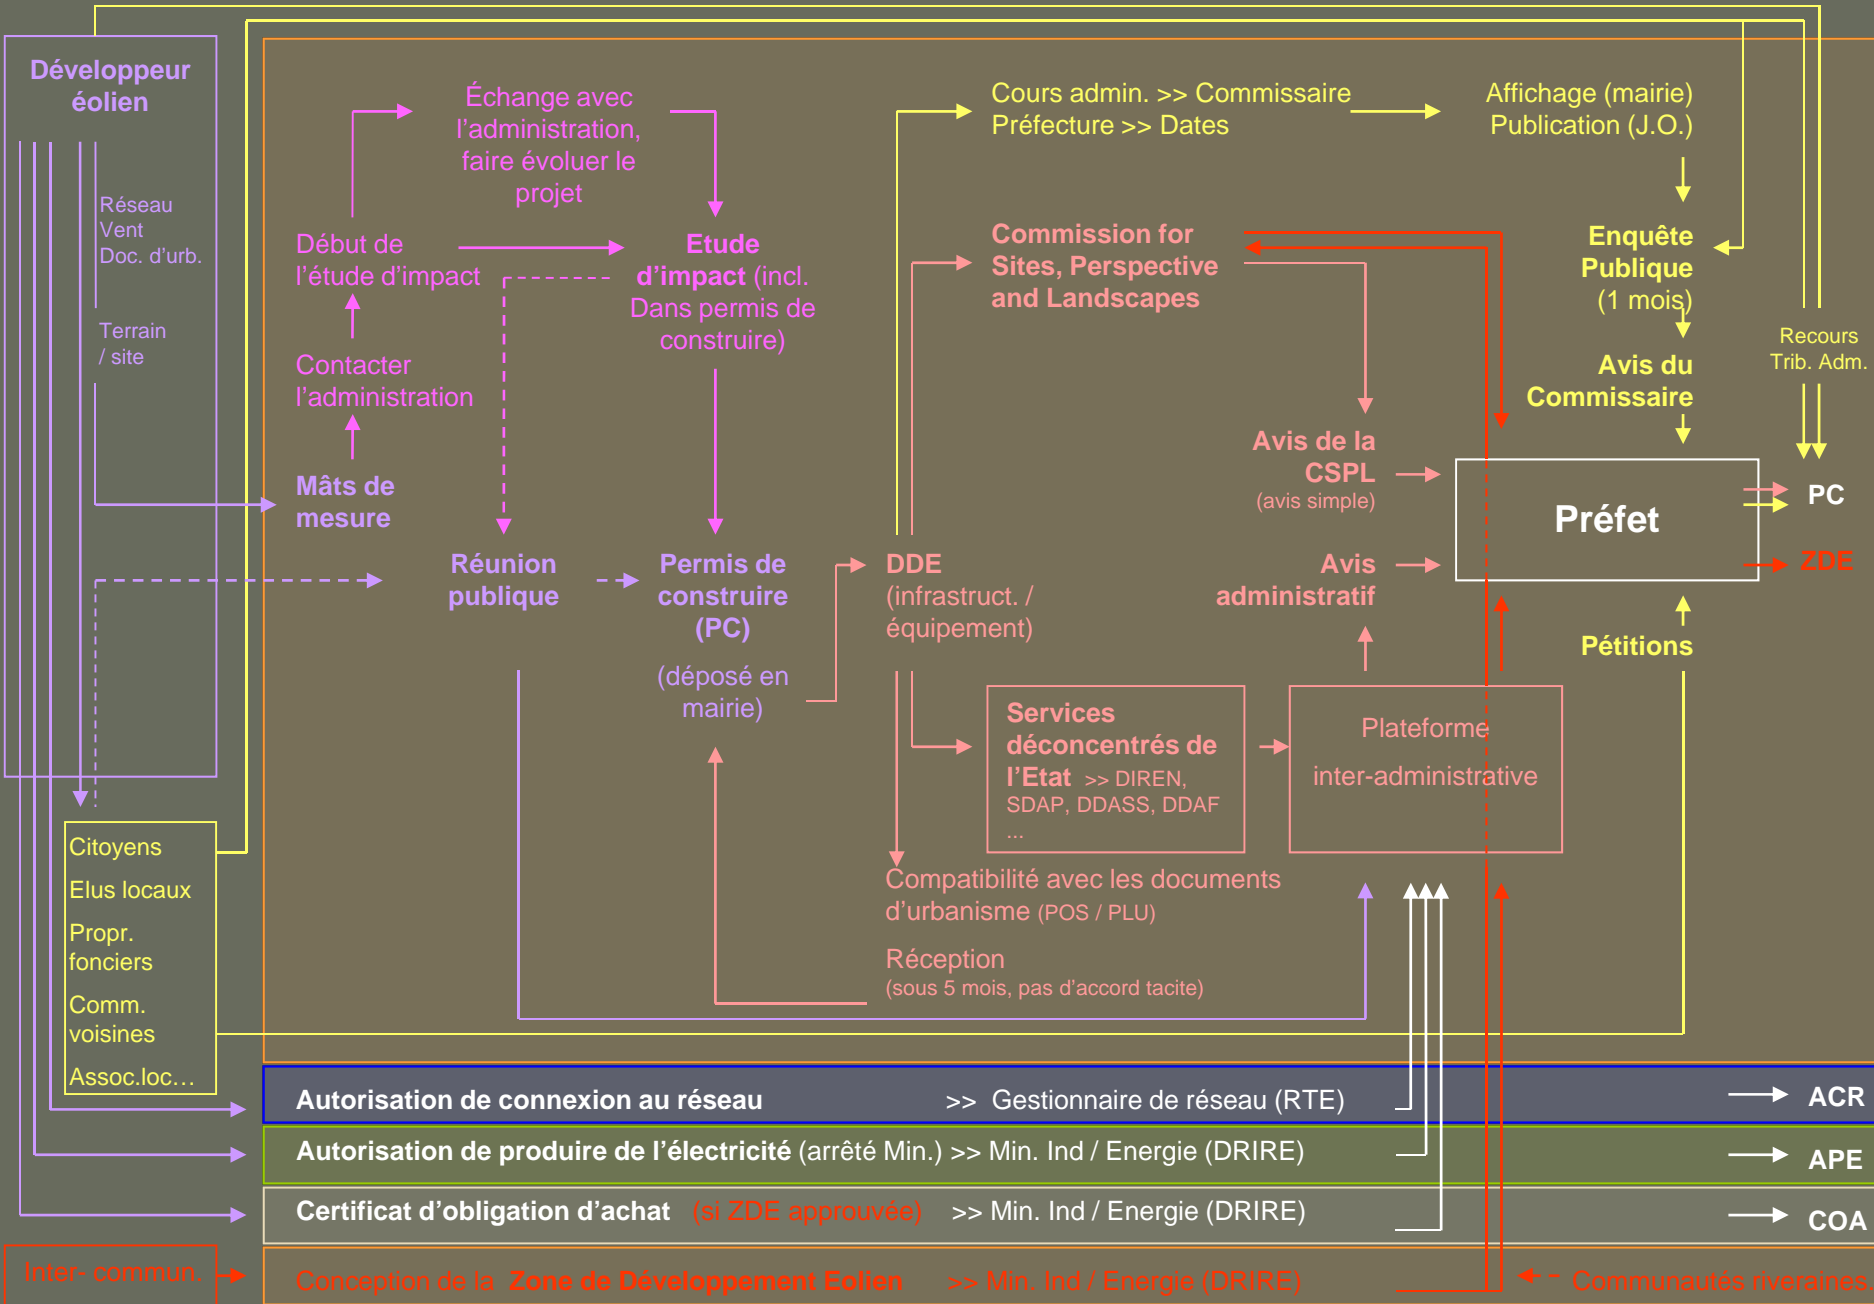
Développeur éolien

Réseau
Vent
Doc. d'urb.

Terrain / site

Échange avec l'administration, faire évoluer le projet

Début de l'étude d'impact

Etude d'impact (incl. Dans permis de construire)

Contacter l'administration

Mâts de mesure

Réunion publique

Permis de construire (PC)

(déposé en mairie)

Cours admin. >> Commissaire
Préfecture >> Dates

Affichage (mairie)
Publication (J.O.)

Commission for Sites, Perspective and Landscapes

Enquête Publique
(1 mois)

Avis du Commissaire

Recours Trib. Adm.

Avis de la CSPL
(avis simple)

Préfet

PC

ZDE

DDE
(infrastruct. / équipement)

Avis administratif

Pétitions

Services déconcentrés de l'Etat >> DIREN, SDAP, DDASS, DDAF ...

Plateforme
inter-administrative

Compatibilité avec les documents d'urbanisme (POS / PLU)

Réception
(sous 5 mois, pas d'accord tacite)

Citoyens
Elus locaux
Propr. fonciers
Comm. voisines
Assoc.loc…

Autorisation de connexion au réseau >> Gestionnaire de réseau (RTE) ACR

Autorisation de produire de l'électricité (arrêté Min.) >> Min. Ind / Energie (DRIRE) APE

Certificat d'obligation d'achat (si ZDE approuvée) >> Min. Ind / Energie (DRIRE) COA

Inter- commun.

Conception de la Zone de Développement Eolien >> Min. Ind / Energie (DRIRE)

Communautés riveraines